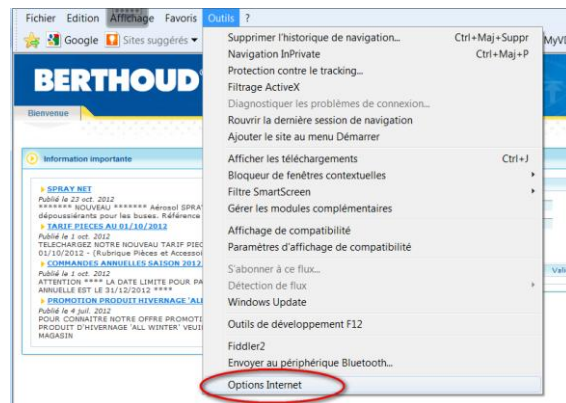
Fichier Edition Affichage Favoris Outils ?

Google Sites suggérés MyVI

BERTHOUD

Bienvenue

Information importante

SPRAY NET
Publié le 23 oct. 2012
******* NOUVEAU ******* Aérosol SPRAY dépoussiérants pour les buses. Référence

TARIF PIECES AU 01/10/2012
Publié le 1 oct. 2012
TELECHARGEZ NOTRE NOUVEAU TARIF PIEC 01/10/2012 - (Rubrique Pièces et Accesso

COMMANDES ANNUELLES SAISON 2012
Publié le 1 oct. 2012
ATTENTION **** LA DATE LIMITE POUR PA ANNUELLE EST LE 31/12/2012 ****

PROMOTION PRODUIT HIVERNAGE 'ALL
Publié le 4 juil. 2012
POUR CONNAITRE NOTRE OFFRE PROMOTI PRODUIT D'HIVERNAGE 'ALL WINTER' VEUIL MAGASIN

Vali

Supprimer l'historique de navigation... Ctrl+Maj+Suppr
Navigation InPrivate Ctrl+Maj+P
Protection contre le tracking...
Filtrage ActiveX
Diagnostiquer les problèmes de connexion...
Rouvrir la dernière session de navigation
Ajouter le site au menu Démarrer
Afficher les téléchargements Ctrl+J
Bloqueur de fenêtres contextuelles
Filtre SmartScreen
Gérer les modules complémentaires
Affichage de compatibilité
Paramètres d'affichage de compatibilité
S'abonner à ce flux...
Détection de flux
Windows Update
Outils de développement F12
Fiddler2
Envoyer au périphérique Bluetooth...
Options Internet